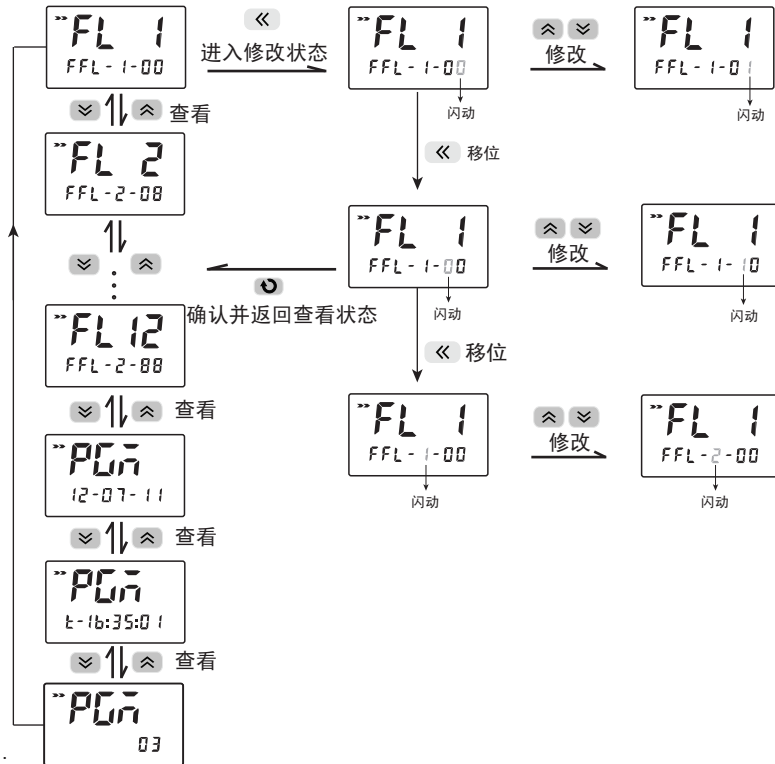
FL 1
FFL-1-00
进入修改状态
FL 1
FFL-1-00
闪动
修改
FL 1
FFL-1-01
闪动
查看
FL 2
FFL-2-08
移位
FL 1
FFL-1-00
闪动
修改
FL 1
FFL-1-10
闪动
确认并返回查看状态
FL 12
FFL-2-88
移位
查看
FL 1
FFL-1-00
闪动
修改
FL 1
FFL-2-00
闪动
PGn
12-07-11
查看
PGn
t-16:35:01
查看
PGn
03